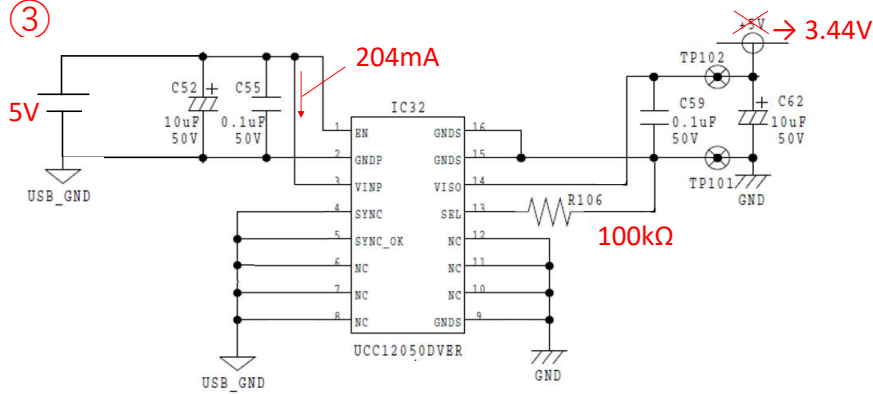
③

204mA

+5V → 3.44V

TP102

5V

C52 +
10uF
50V

C55
0.1uF
50V

IC32

C59
0.1uF
50V

+ C62
10uF
50V

| 1 | EN | GNDS | 16 |
|---|---|---|---|
| 2 | GNDP | GNDS | 15 |
| 3 | VINP | VISO | 14 |
| 4 | SYNC | SEL | 13 |
| 5 | SYNC_OK | NC | 12 |
| 6 | NC | NC | 11 |
| 7 | NC | NC | 10 |
| 8 | NC | GNDS | 9 |

UCC12050DVER

USB_GND

TP101

GND

R106

100kΩ

USB_GND

GND